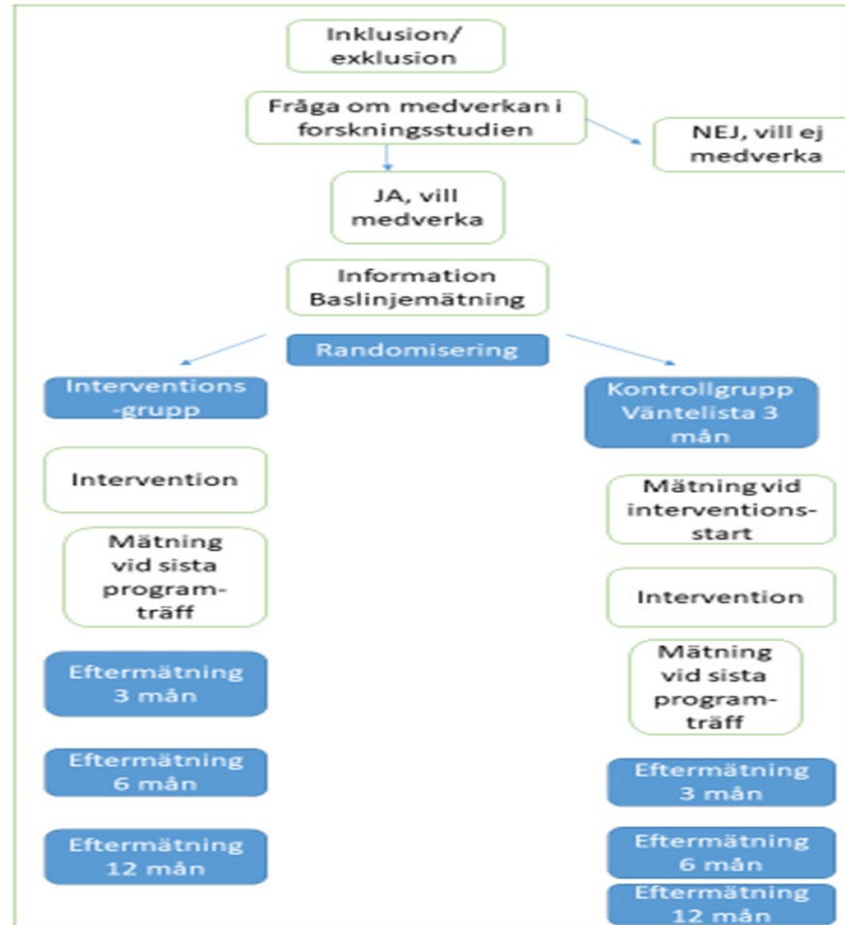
Inklusion/ exklusion

Fråga om medverkan i forskningsstudien

NEJ, vill ej medverka

JA, vill medverka

Information Baslinjemätning

Randomisering

Interventions-grupp

Intervention

Mätning vid sista program-träff

Eftermätning 3 mån

Eftermätning 6 mån

Eftermätning 12 mån

Kontrollgrupp Väntelista 3 mån

Mätning vid interventions-start

Intervention

Mätning vid sista program-träff

Eftermätning 3 mån

Eftermätning 6 mån

Eftermätning 12 mån